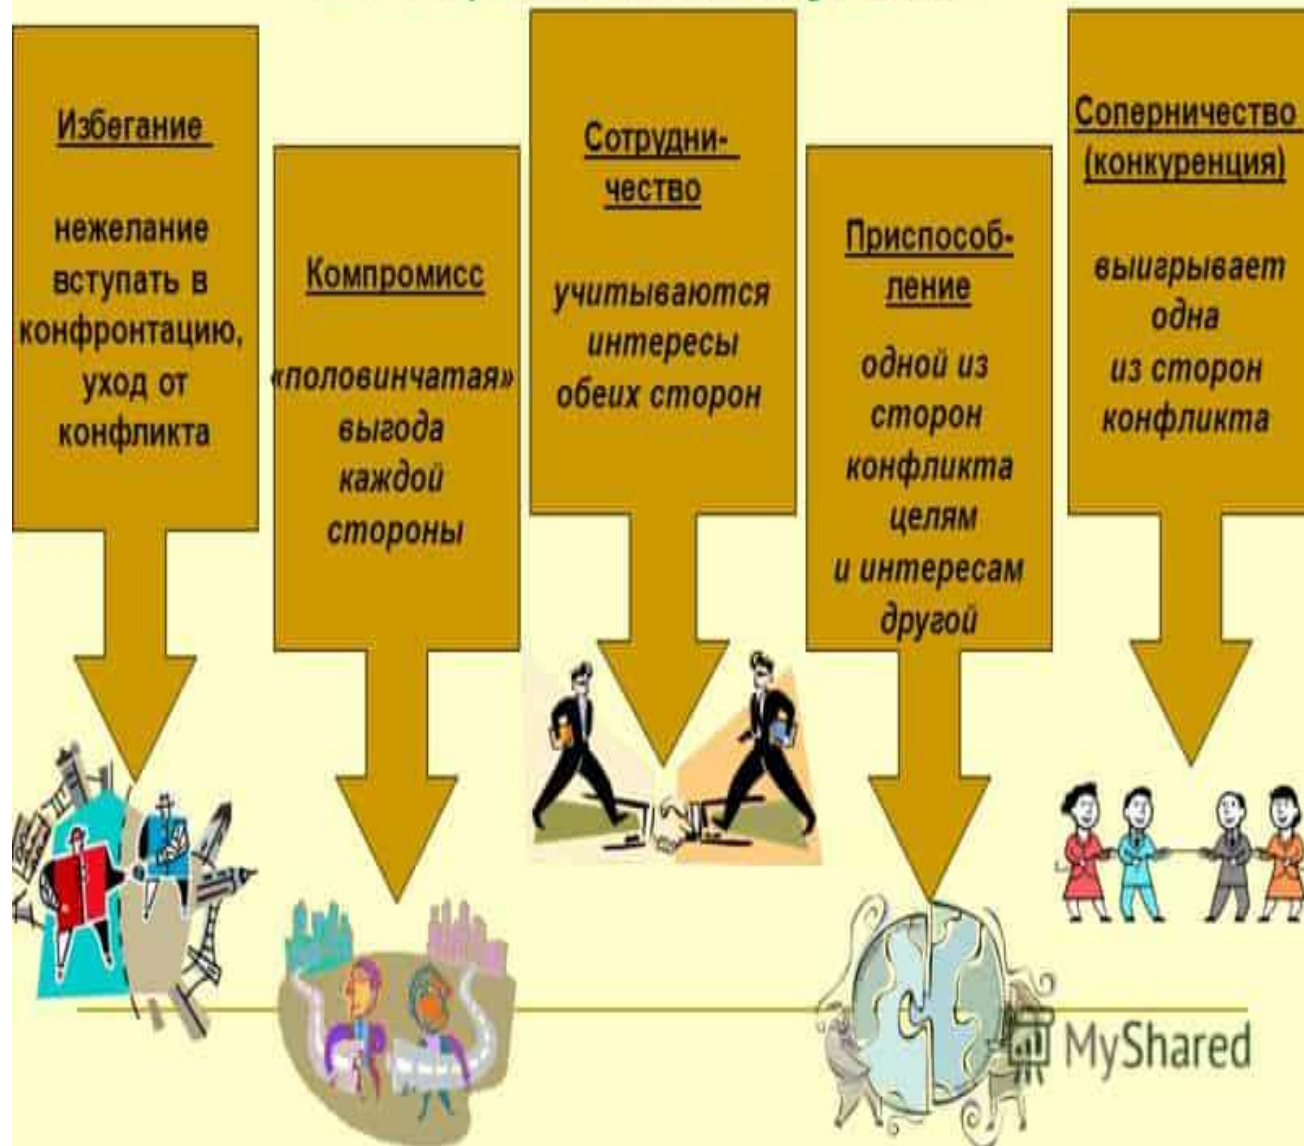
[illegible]

Избегание

нежелание вступать в конфронтацию, уход от конфликта

Компромисс

«половинчатая» выгода каждой стороны

Сотрудничество

учитываются интересы обеих сторон

Приспособление

одной из сторон конфликта целям и интересам другой

Соперничество (конкуренция)

выигрывает одна из сторон конфликта

MyShared